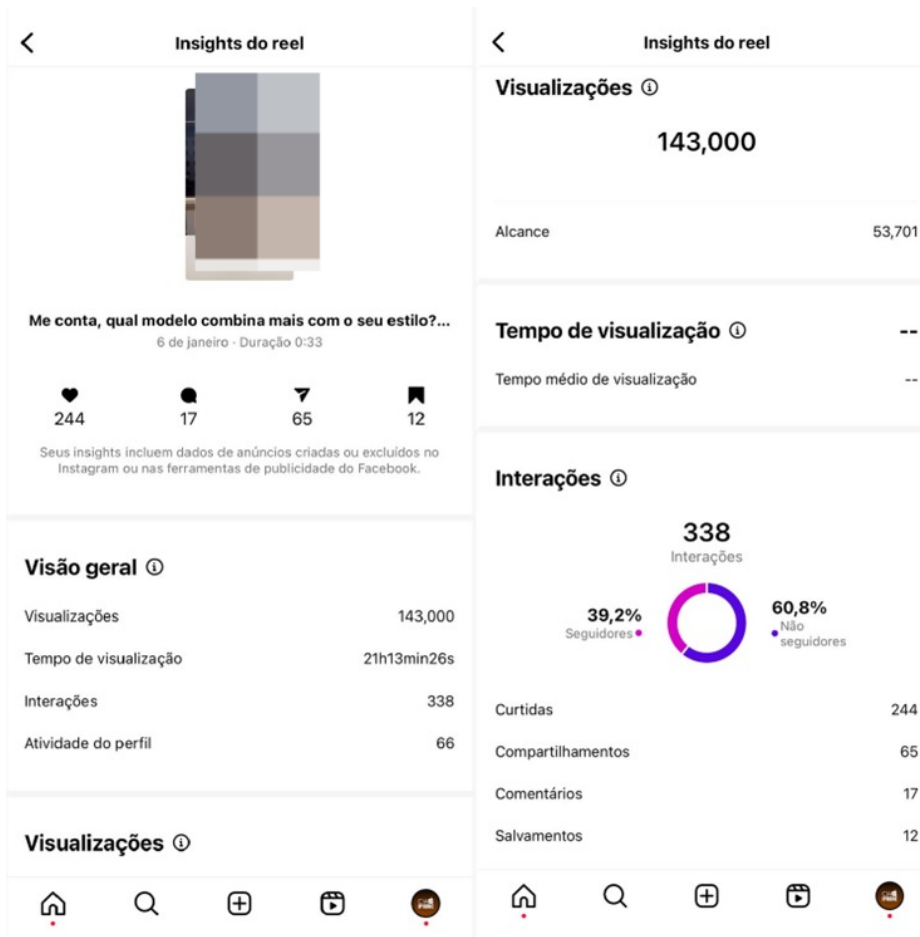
Insights do reel

Me conta, qual modelo combina mais com o seu estilo?...
6 de janeiro · Duração 0:33

244
17
65
12

Seus insights incluem dados de anúncios criadas ou excluídos no Instagram ou nas ferramentas de publicidade do Facebook.

Visão geral

| | |
|---|---|
| Visualizações | 143,000 |
| Tempo de visualização | 21h13min26s |
| Interações | 338 |
| Atividade do perfil | 66 |

Visualizações

Insights do reel

Visualizações

143,000

Alcance 53,701

Tempo de visualização --

Tempo médio de visualização --

Interações

338
Interações

39,2%
Seguidores

60,8%
Não seguidores

| | |
|---|---|
| Curtidas | 244 |
| Compartilhamentos | 65 |
| Comentários | 17 |
| Salvamentos | 12 |